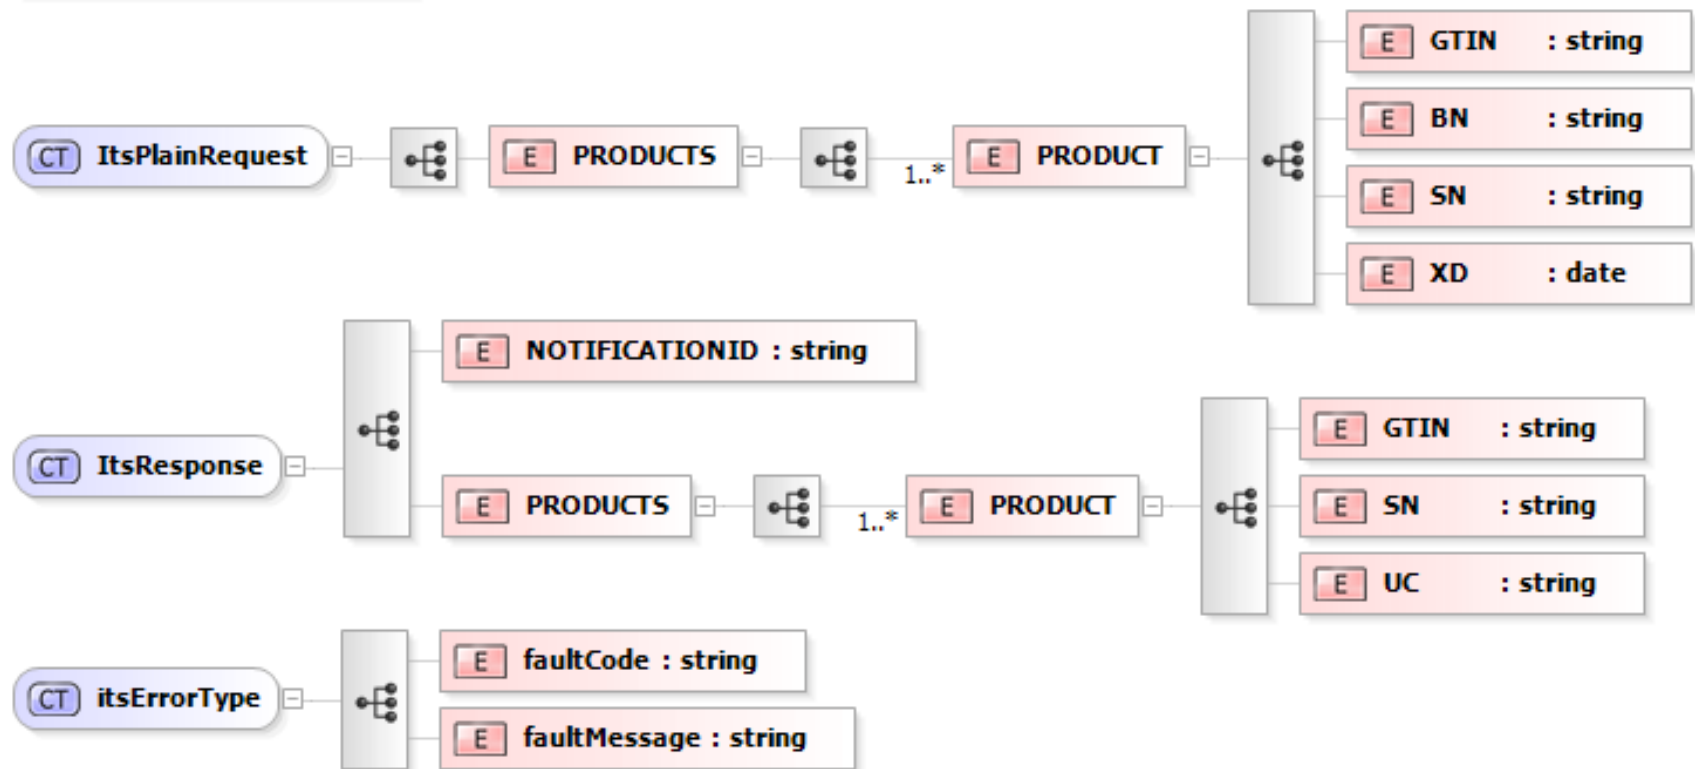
CT ItsPlainRequest

E PRODUCTS

1..*

E PRODUCT

E GTIN : string

E BN : string

E SN : string

E XD : date

CT ItsResponse

E NOTIFICATIONID : string

E PRODUCTS

1..*

E PRODUCT

E GTIN : string

E SN : string

E UC : string

CT itsErrorType

E faultCode : string

E faultMessage : string